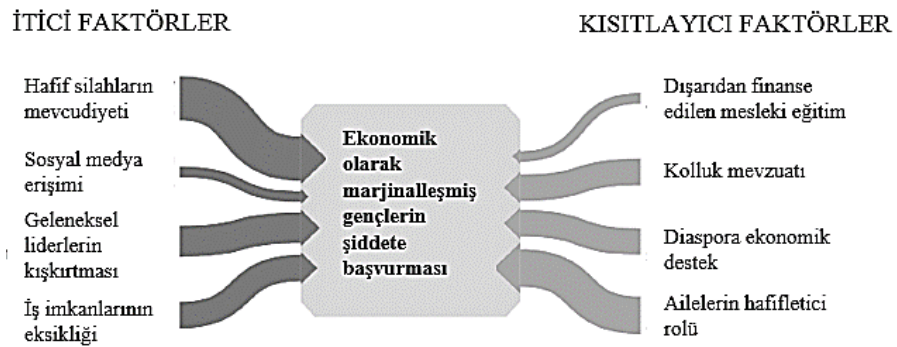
İTİCİ FAKTÖRLER

KISITLAYICI FAKTÖRLER

Hafif silahların mevcudiyeti

Sosyal medya erişimi

Geleneksel liderlerin kışkırtması

İş imkanlarının eksikliği

Ekonomik olarak marjinalleşmiş gençlerin şiddete başvurması

Dışarıdan finanse edilen mesleki eğitim

Kolluk mevzuatı

Diaspora ekonomik destek

Ailelerin hafifletici rolü